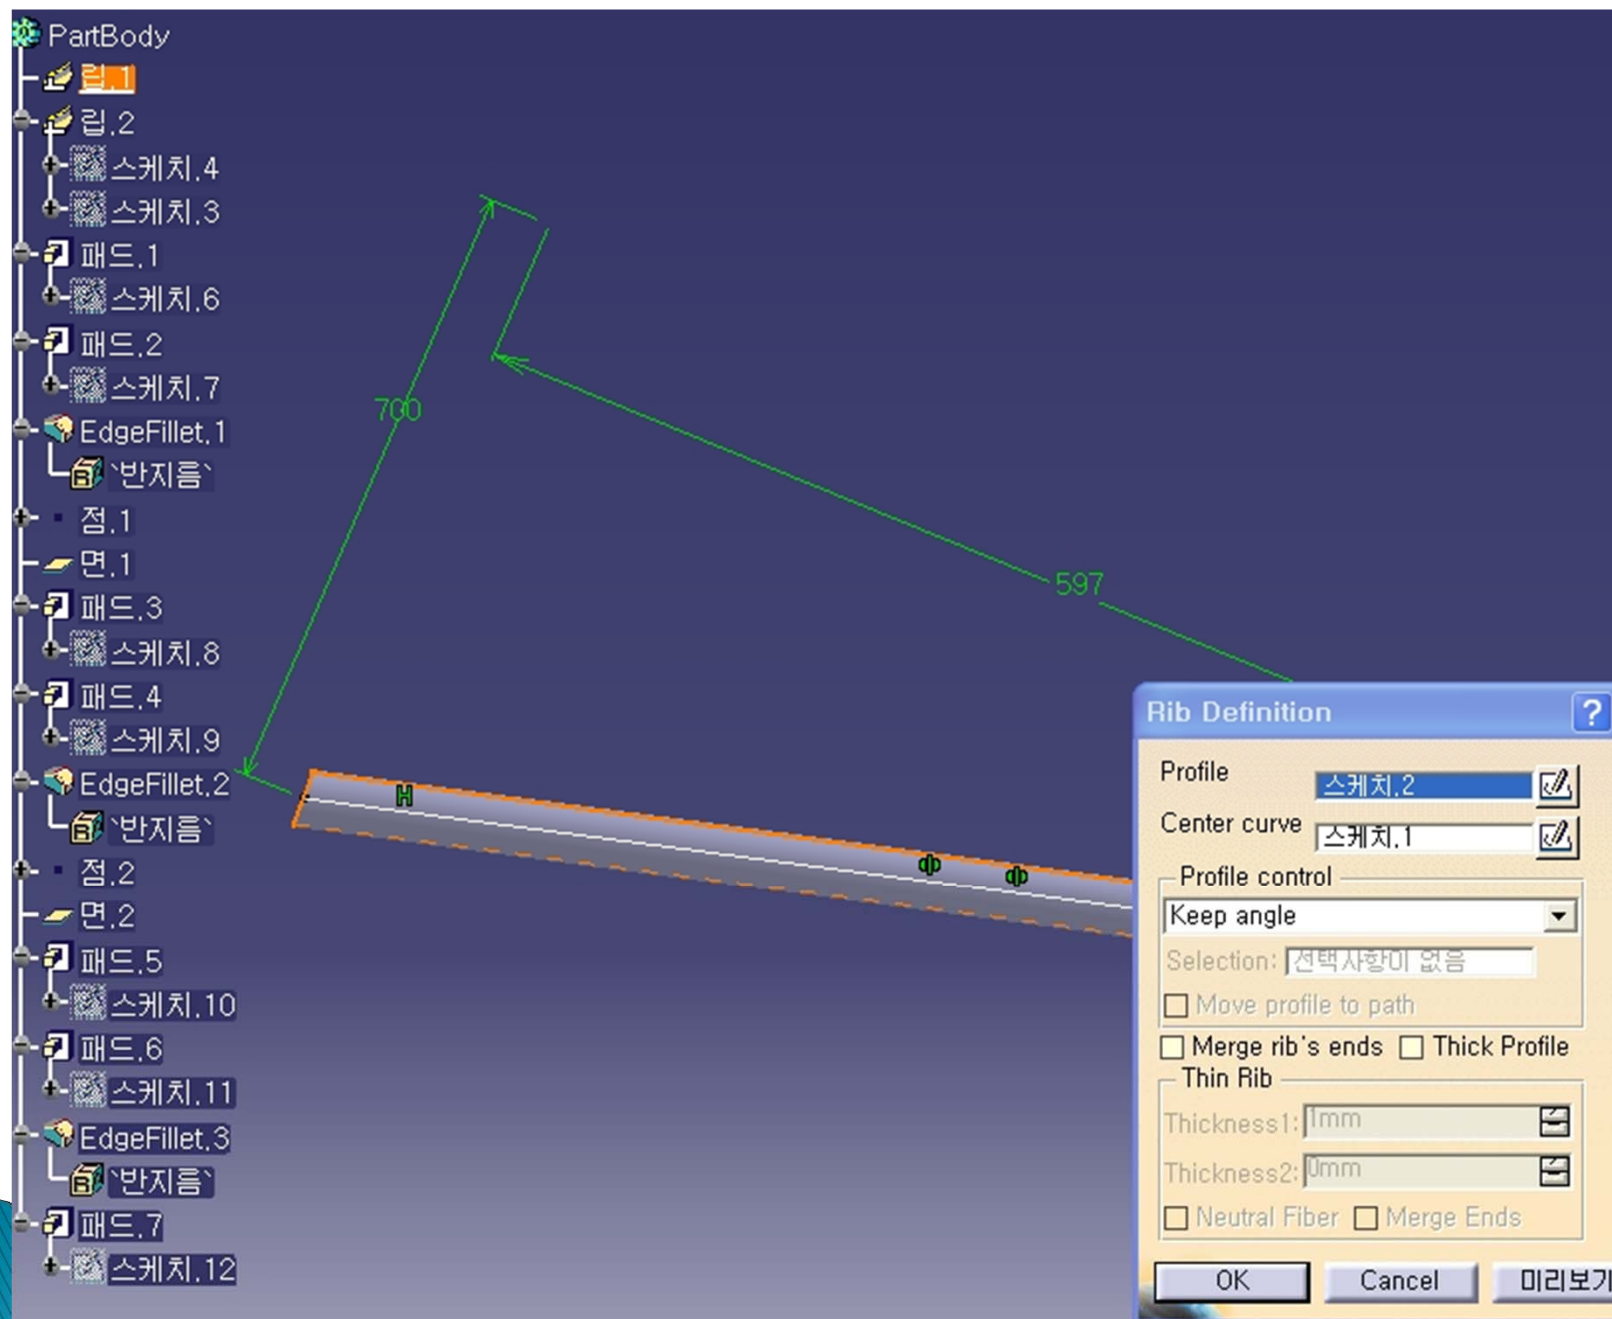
PartBody
립.1
립.2
스케치.4
스케치.3
패드.1
스케치.6
패드.2
스케치.7
EdgeFillet.1
`반지름`
점.1
면.1
패드.3
스케치.8
패드.4
스케치.9
EdgeFillet.2
`반지름`
점.2
면.2
패드.5
스케치.10
패드.6
스케치.11
EdgeFillet.3
`반지름`
패드.7
스케치.12

700
597
H

Rib Definition
?
Profile 스케치.2
Center curve 스케치.1
Profile control
Keep angle
Selection: 선택사항이 없음
Move profile to path
Merge rib's ends
Thick Profile
Thin Rib
Thickness1: 1mm
Thickness2: 0mm
Neutral Fiber
Merge Ends
OK
Cancel
미리보기